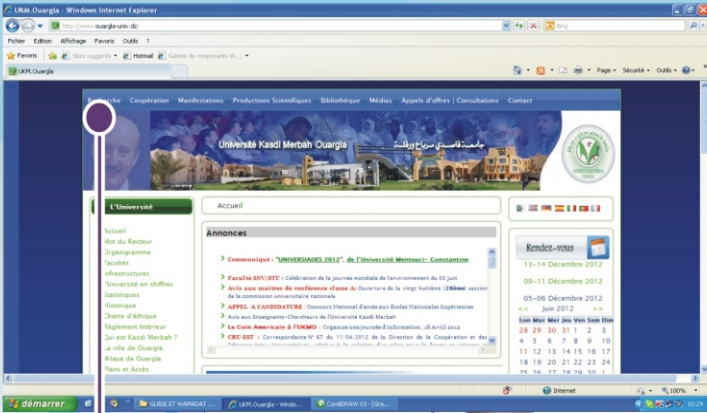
UKM.Ouargla - Windows Internet Explorer

http://www.ouargla-univ.dz/

Bing

Fichier Edition Affichage Favoris Outils ?

Favoris Sites suggérés Hotmail Galerie de composants W...

UKM.Ouargla

Page Sécurité Outils

Recherche Coopération Manifestations Productions Scientifiques Bibliothèque Médias Appels d'offres | Consultations Contact

Université Kasdi Merbah Ouargla

جامعة قاصدي مرباح ورقلة

L'Université

Accueil
Mot du Recteur
Organigramme
Facultés
Infrastructures
L'Université en chiffres
Statistiques
Historique
Charte d'éthique
Règlement Intérieur
Qui est Kasdi Merbah ?
La ville de Ouargla
Wilaya de Ouargla
Plans et Accès

Accueil

Annonces

Communiqué : "UNIVERSIADES 2012", de l'Université Mentouri- Constantine

Faculté SNV/STU : Célébration de la journée mondiale de l'environnement du 05 juin

Avis aux maitres de conférences classe A: Ouverture de la vingt huitième (28ème) session de la commission universitaire nationale

APPEL A CANDIDATURE : Concours National d'accès aux Ecoles Nationales Supérieures

Avis aux Enseignants-Chercheurs de l'Université Kasdi Merbah

Le Coin Americain à l'UKMO : Organise une journée d'information , 16 Avril 2012

CRC-EST : Correspondance N° 67 du 17/04/2012 de la Direction de la Coopération et des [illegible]

Rendez-vous

13-14 Décembre 2012

09-11 Décembre 2012

05-06 Décembre 2012

<< Juin 2012 >>

| Lun | Mar | Mer | Jeu | Ven | Sam | Dim |
|---|---|---|---|---|---|---|
| 28 | 29 | 30 | 31 | 1 | 2 | 3 |
| 4 | 5 | 6 | 7 | 8 | 9 | 10 |
| 11 | 12 | 13 | 14 | 15 | 16 | 17 |
| 18 | 19 | 20 | 21 | 22 | 23 | 24 |

Internet

100%

démarrer

GUIDE ET WAHADAT ...

UKM.Ouargla - Windo...

CorelDRAW X3 - [Gra...

10:29